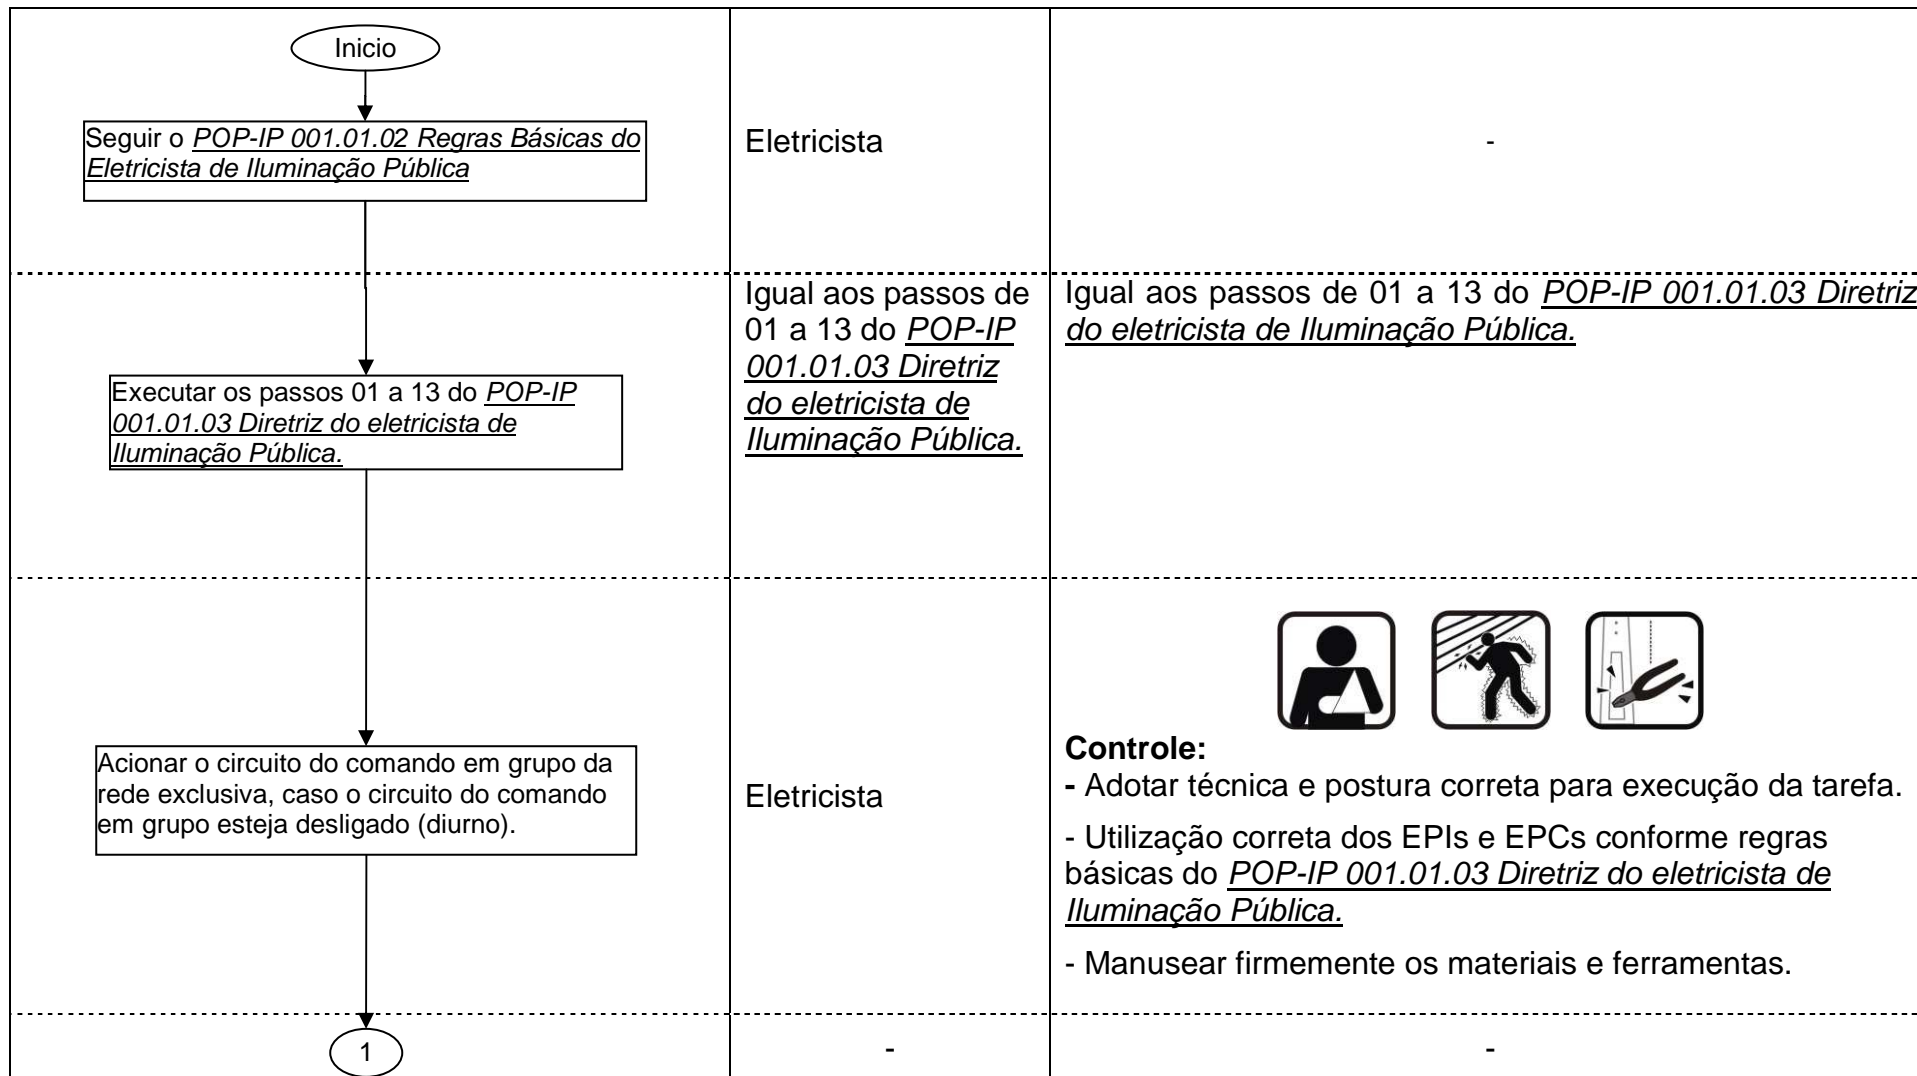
| | | |
|---|---|---|
| Inicio<br>Seguir o *POP-IP 001.01.02 Regras Básicas do Eletricista de Iluminação Pública* | Eletricista | - |
| Executar os passos 01 a 13 do *POP-IP 001.01.03 Diretriz do eletricista de Iluminação Pública.* | Igual aos passos de 01 a 13 do *POP-IP 001.01.03 Diretriz do eletricista de Iluminação Pública.* | Igual aos passos de 01 a 13 do *POP-IP 001.01.03 Diretriz do eletricista de Iluminação Pública.* |
| Acionar o circuito do comando em grupo da rede exclusiva, caso o circuito do comando em grupo esteja desligado (diurno). | Eletricista | **Controle:**<br>- Adotar técnica e postura correta para execução da tarefa.<br>- Utilização correta dos EPIs e EPCs conforme regras básicas do *POP-IP 001.01.03 Diretriz do eletricista de Iluminação Pública.*<br>- Manusear firmemente os materiais e ferramentas. |
| 1 | - | - |